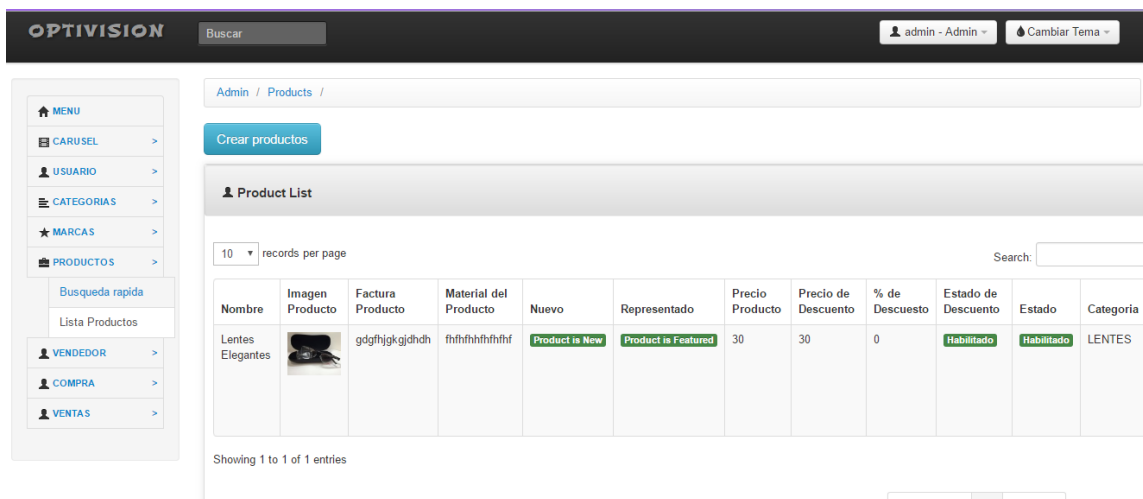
OPTIVISION

Buscar

admin - Admin

Cambiar Tema

MENU
CARUSEL >
USUARIO >
CATEGORIAS >
MARCAS >
PRODUCTOS >
Busqueda rapida
Lista Productos
VENDEDOR >
COMPRA >
VENTAS >

Admin / Products /

Crear productos

Product List

10 records per page

Search:

| Nombre | Imagen Producto | Factura Producto | Material del Producto | Nuevo | Representado | Precio Producto | Precio de Descuento | % de Descuesto | Estado de Descuento | Estado | Categoria |
|---|---|---|---|---|---|---|---|---|---|---|---|
| Lentes Elegantes | | gdgfhjgkgjdhdh | fhfhfhhfhfhfhf | Product is New | Product is Featured | 30 | 30 | 0 | Habilitado | Habilitado | LENTES |

Showing 1 to 1 of 1 entries